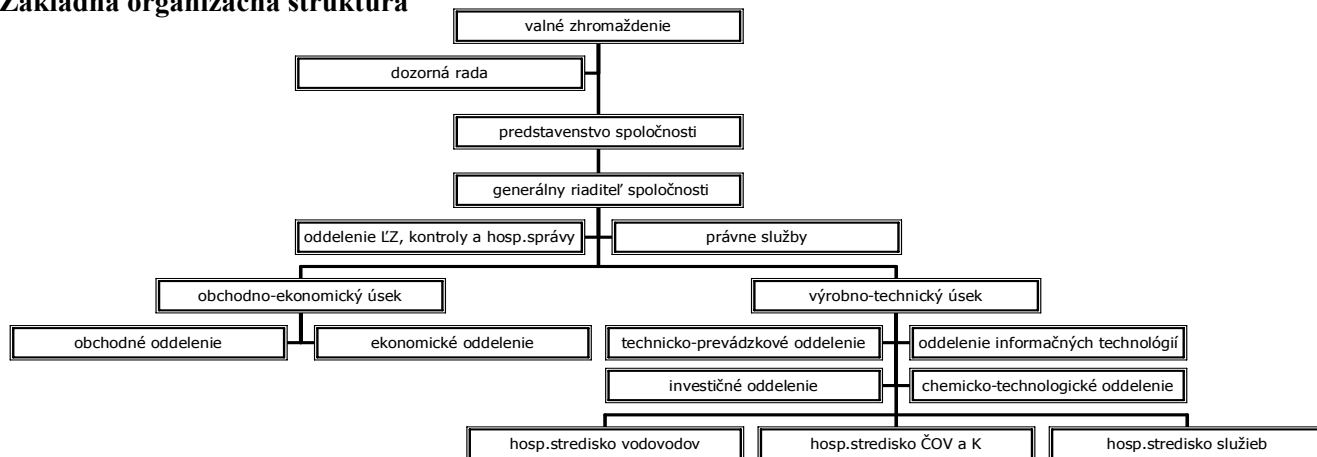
Základná organizačná štruktúra

valné zhromaždenie

dozorná rada

predstavenstvo spoločnosti

generálny riaditeľ spoločnosti

oddelenie ĽZ, kontroly a hosp.správy

právne služby

obchodno-ekonomický úsek

výrobno-technický úsek

obchodné oddelenie

ekonomické oddelenie

technicko-prevádzkové oddelenie

oddelenie informačných technológií

investičné oddelenie

chemicko-technologické oddelenie

hosp.stredisko vodovodov

hosp.stredisko ČOV a K

hosp.stredisko služieb